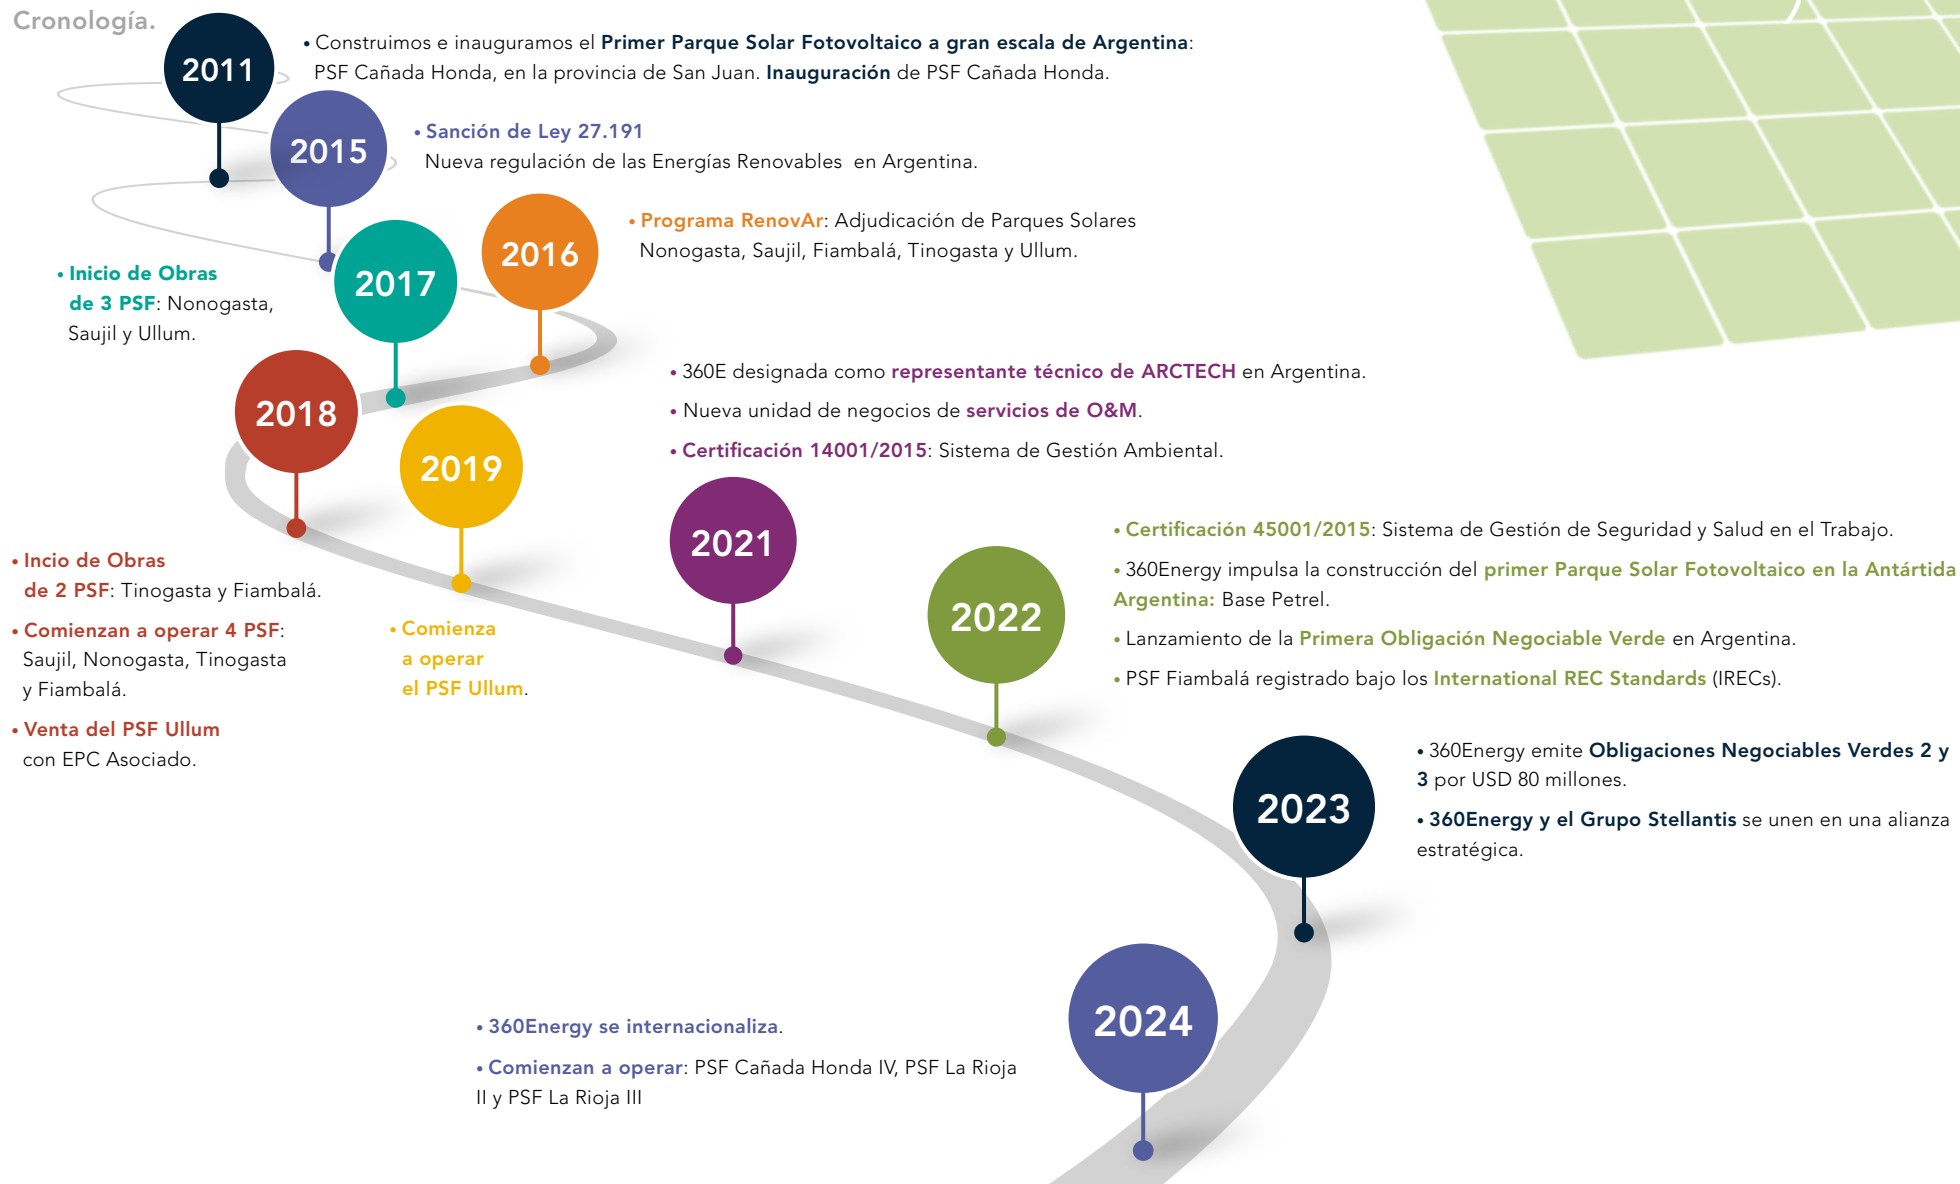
Cronología.

2011

• Construimos e inauguramos el Primer Parque Solar Fotovoltaico a gran escala de Argentina: PSF Cañada Honda, en la provincia de San Juan. Inauguración de PSF Cañada Honda.

2015

• Sanción de Ley 27.191
Nueva regulación de las Energías Renovables en Argentina.

2016

• Programa RenovAr: Adjudicación de Parques Solares Nonogasta, Saujil, Fiambalá, Tinogasta y Ullum.

2017

• Inicio de Obras de 3 PSF: Nonogasta, Saujil y Ullum.

2018

• Incio de Obras de 2 PSF: Tinogasta y Fiambalá.

• Comienzan a operar 4 PSF: Saujil, Nonogasta, Tinogasta y Fiambalá.

• Venta del PSF Ullum con EPC Asociado.

2019

• Comienza a operar el PSF Ullum.

2021

• 360E designada como representante técnico de ARCTECH en Argentina.

• Nueva unidad de negocios de servicios de O&M.

• Certificación 14001/2015: Sistema de Gestión Ambiental.

2022

• Certificación 45001/2015: Sistema de Gestión de Seguridad y Salud en el Trabajo.

• 360Energy impulsa la construcción del primer Parque Solar Fotovoltaico en la Antártida Argentina: Base Petrel.

• Lanzamiento de la Primera Obligación Negociable Verde en Argentina.

• PSF Fiambalá registrado bajo los International REC Standards (IRECs).

2023

• 360Energy emite Obligaciones Negociables Verdes 2 y 3 por USD 80 millones.

• 360Energy y el Grupo Stellantis se unen en una alianza estratégica.

2024

• 360Energy se internacionaliza.

• Comienzan a operar: PSF Cañada Honda IV, PSF La Rioja II y PSF La Rioja III